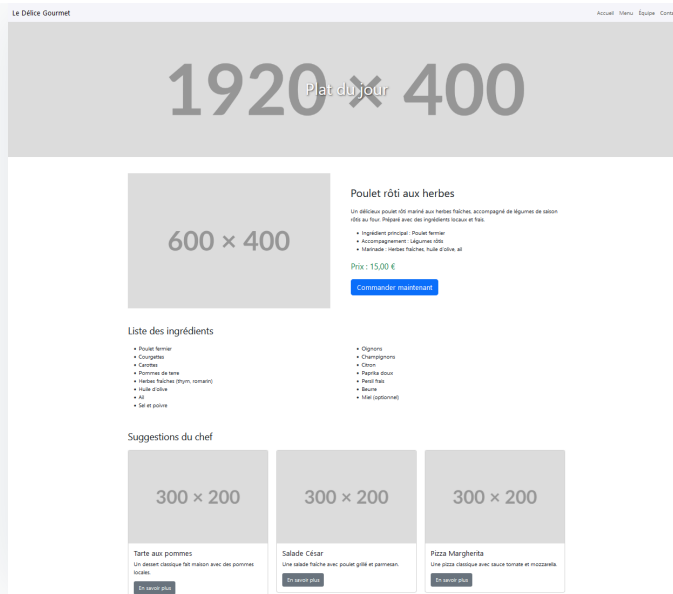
Le Délice Gourmet

Accueil Menu Équipe Conta

1920 × 400

Plat du jour

600 × 400

Poulet rôti aux herbes

Un délicieux poulet rôti mariné aux herbes fraîches, accompagné de légumes de saison rôtis au four. Préparé avec des ingrédients locaux et frais.

- Ingrédient principal : Poulet fermier
- Accompagnement : Légumes rôtis
- Marinade : Herbes fraîches, huile d'olive, ail

Prix : 15,00 €

Commander maintenant

Liste des ingrédients

- Poulet fermier
- Courgettes
- Carottes
- Pommes de terre
- Herbes fraîches (thym, romarin)
- Huile d'olive
- Ail
- Sel et poivre

- Oignons
- Champignons
- Citron
- Paprika doux
- Persil frais
- Beurre
- Miel (optionnel)

Suggestions du chef

300 × 200

Tarte aux pommes

Un dessert classique fait maison avec des pommes locales.

En savoir plus

300 × 200

Salade César

Une salade fraîche avec poulet grillé et parmesan.

En savoir plus

300 × 200

Pizza Margherita

Une pizza classique avec sauce tomate et mozzarella.

En savoir plus